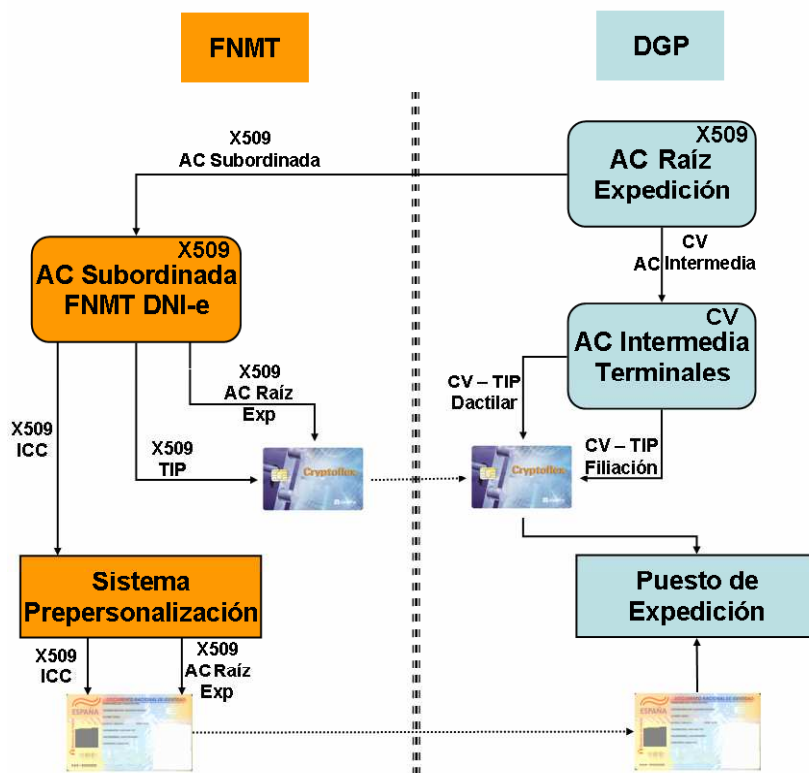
FNMT

DGP

X509
AC Subordinada

X509
AC Raíz
Expedición

CV
AC Intermedia

X509
AC Subordinada
FNMT DNI-e

CV
AC Intermedia
Terminales

X509
AC Raíz
Exp

CV – TIP
Dactilar

X509
ICC

X509
TIP

Cryptoflex

CV – TIP
Filiación

Cryptoflex

Sistema
Prepersonalización

Puesto de
Expedición

X509
ICC

X509
AC Raíz
Exp

ESPAÑA

ESPAÑA